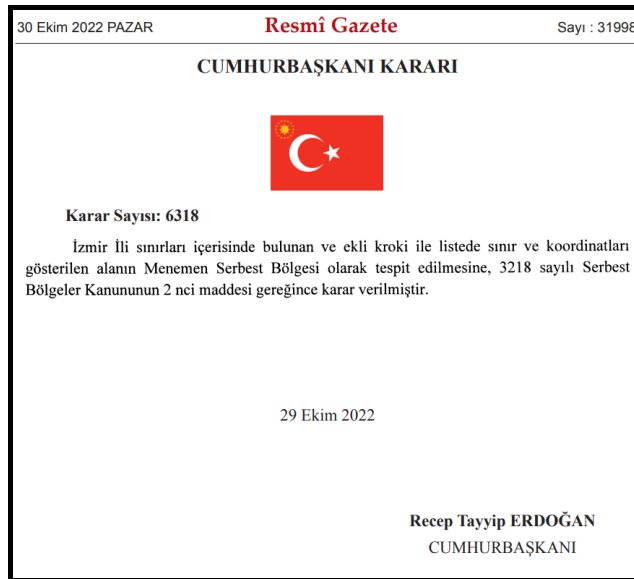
30 Ekim 2022 PAZAR

Resmî Gazete

Sayı : 31998

CUMHURBAŞKANI KARARI

Karar Sayısı: 6318

İzmir İli sınırları içerisinde bulunan ve ekli kroki ile listede sınır ve koordinatları gösterilen alanın Menemen Serbest Bölgesi olarak tespit edilmesine, 3218 sayılı Serbest Bölgeler Kanununun 2 nci maddesi gereğince karar verilmiştir.

29 Ekim 2022

Recep Tayyip ERDOĞAN
CUMHURBAŞKANI